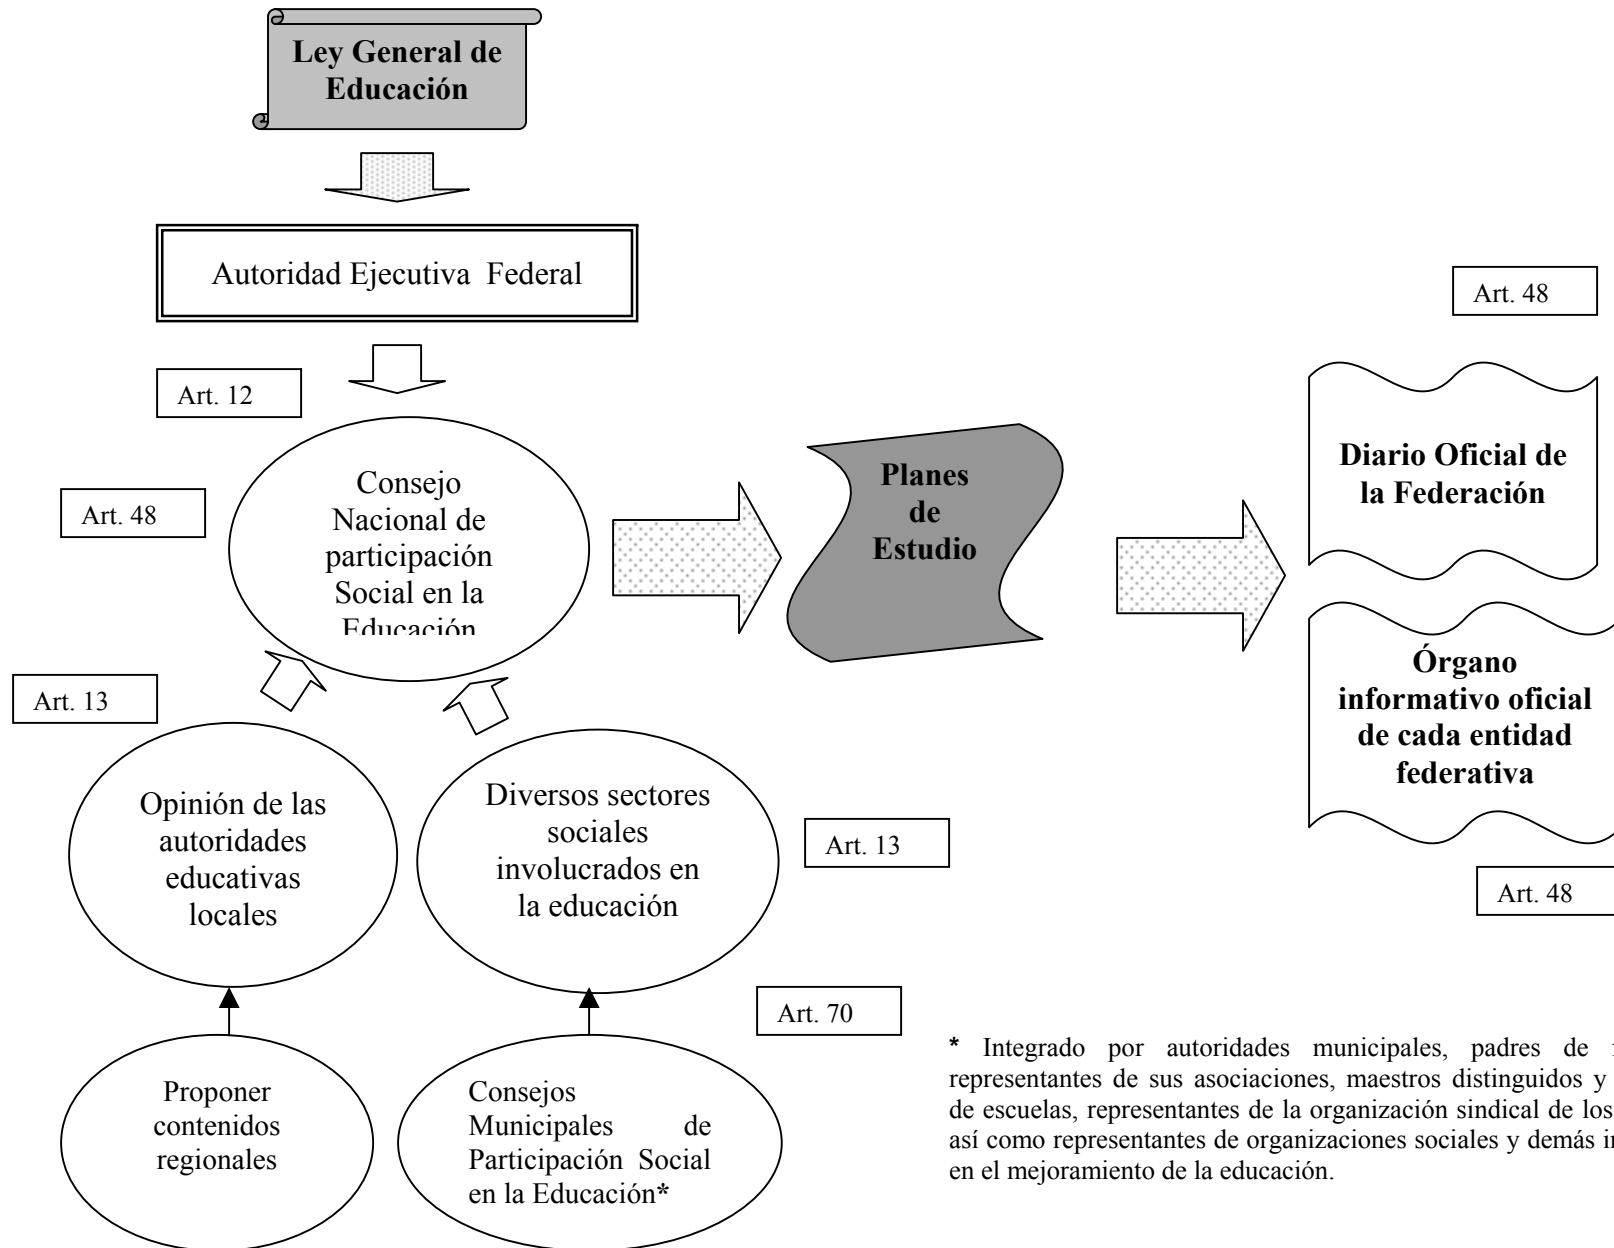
Ley General de Educación

Autoridad Ejecutiva Federal

Art. 12

Art. 48

Consejo Nacional de participación Social en la Educación

Art. 13

Opinión de las autoridades educativas locales

Diversos sectores sociales involucrados en la educación

Art. 13

Proponer contenidos regionales

Consejos Municipales de Participación Social en la Educación*

Art. 70

Planes de Estudio

Art. 48

Diario Oficial de la Federación

Órgano informativo oficial de cada entidad federativa

Art. 48

* Integrado por autoridades municipales, padres de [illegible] representantes de sus asociaciones, maestros distinguidos y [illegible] de escuelas, representantes de la organización sindical de los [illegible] así como representantes de organizaciones sociales y demás i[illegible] en el mejoramiento de la educación.